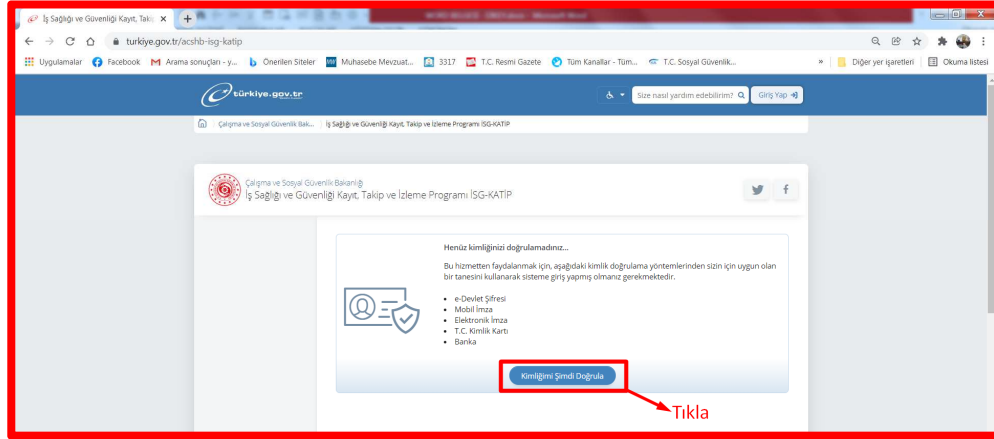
İş Sağlığı ve Güvenliği Kayıt, Takip ×

turkiye.gov.tr/acshb-isg-katip

Uygulamalar Facebook Arama sonuçları - y... Önerilen Siteler Muhasebe Mevzuat... 3317 T.C. Resmi Gazete Tüm Kanallar - Tüm... T.C. Sosyal Güvenlik... » Diğer yer işaretleri Okuma listesi

türkiye.gov.tr

Size nasıl yardım edebilirim? Giriş Yap

Çalışma ve Sosyal Güvenlik Bak... İş Sağlığı ve Güvenliği Kayıt, Takip ve İzleme Programı İSG-KATİP

Çalışma ve Sosyal Güvenlik Bakanlığı
İş Sağlığı ve Güvenliği Kayıt, Takip ve İzleme Programı İSG-KATİP

Henüz kimliğinizi doğrulamadınız...

Bu hizmetten faydalanmak için, aşağıdaki kimlik doğrulama yöntemlerinden sizin için uygun olan bir tanesini kullanarak sisteme giriş yapmış olmanız gerekmektedir.

- e-Devlet Şifresi
- Mobil İmza
- Elektronik İmza
- T.C. Kimlik Kartı
- Banka

Kimliğimi Şimdi Doğrula

Tıkla